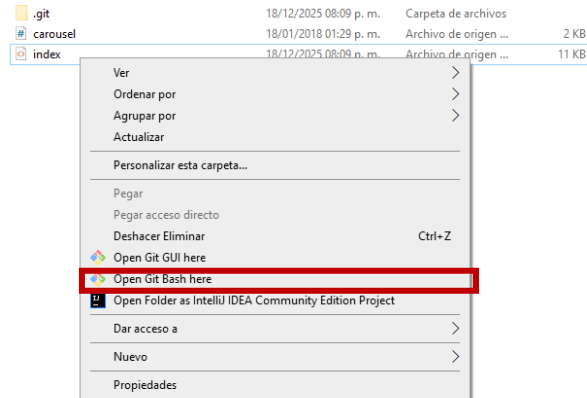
.git 18/12/2025 08:09 p. m. Carpeta de archivos
carousel 18/01/2018 01:29 p. m. Archivo de origen ... 2 KB
index 18/12/2025 08:09 p. m. Archivo de origen ... 11 KB

Ver
Ordenar por
Agrupar por
Actualizar

Personalizar esta carpeta...

Pegar
Pegar acceso directo
Deshacer Eliminar Ctrl+Z
Open Git GUI here
Open Git Bash here
Open Folder as IntelliJ IDEA Community Edition Project

Dar acceso a

Nuevo

Propiedades